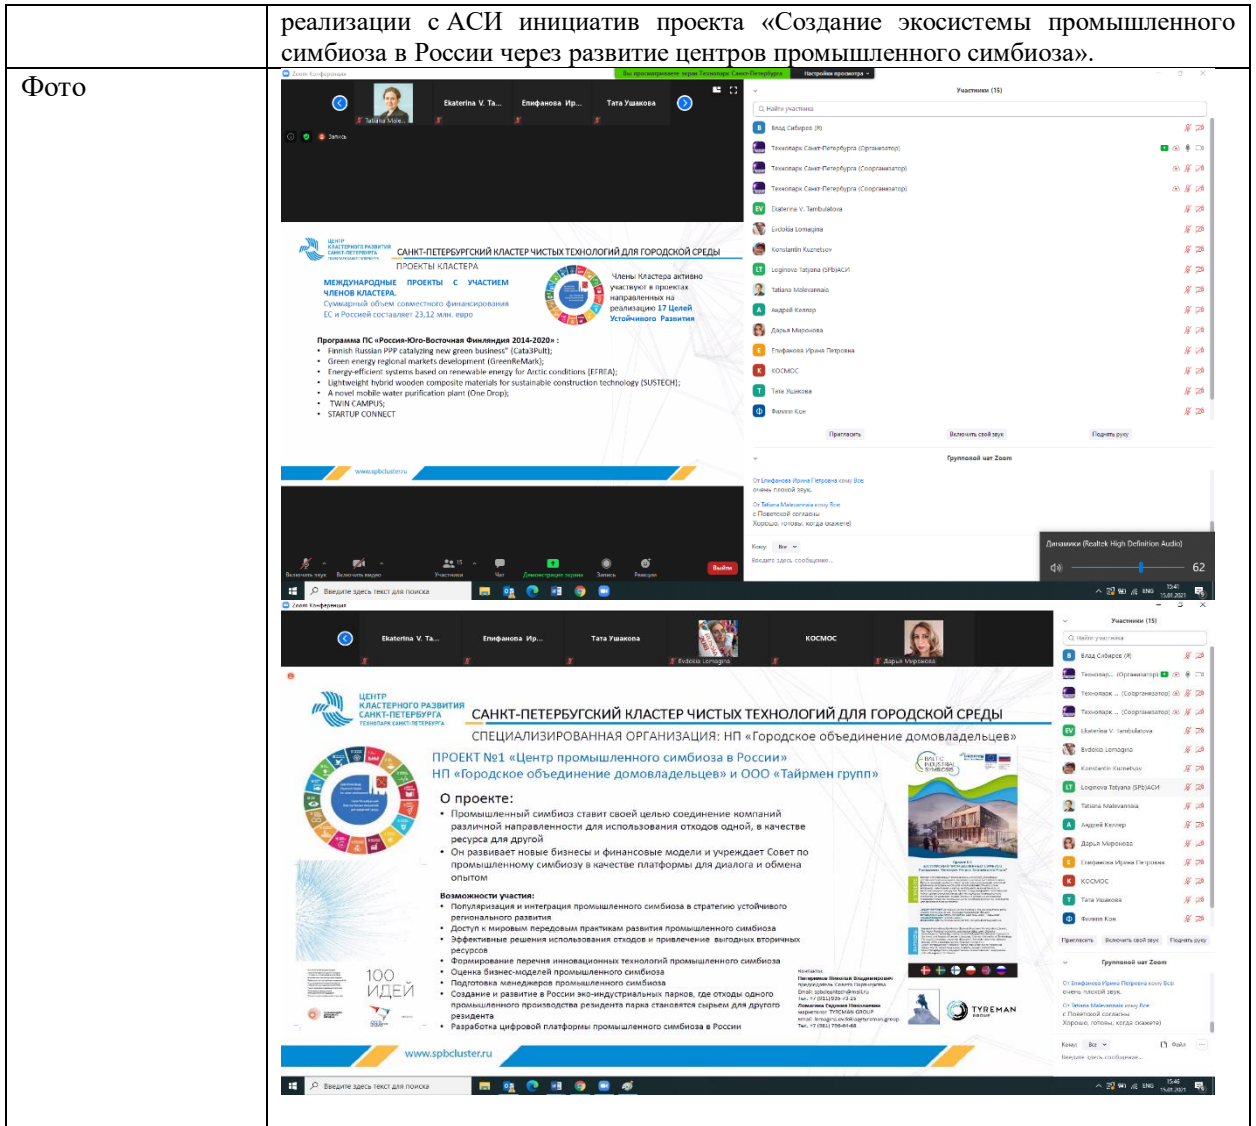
| | реализации с АСИ инициатив проекта «Создание экосистемы промышленного симбиоза в России через развитие центров промышленного симбиоза». |
|---|---|
| Фото | |

Zoom Конференция

Вы просматриваете экран Технопарк Санкт-Петербурга

Настройки просмотра

Tatiana Male...

Ekaterina V. Ta...

Епифанова Ир...

Тата Ушакова

Запись

Участники (15)

Найти участника

Влад Сибирцев (Я)

Технопарк Санкт-Петербурга (Организатор)

Технопарк Санкт-Петербурга (Соорганизатор)

Технопарк Санкт-Петербурга (Соорганизатор)

Ekaterina V. Tambulatova

Evdokia Lomagina

Konstantin Kuznetsov

Loginova Tatyana (SPb)АСИ

Tatiana Malevannaia

Андрей Келлер

Дарья Миронова

Епифанова Ирина Петровна

КОСМОС

Тата Ушакова

Филипп Кон

Пригласить

Включить свой звук

Поднять руку

Групповой чат Zoom

От Епифанова Ирина Петровна кому Все:
очень плохой звук.

От Tatiana Malevannaia кому Все:
с Повестской согласны
Хорошо, готовы, когда скажете)

Кому: Все

Введите здесь сообщение...

Динамики (Realtek High Definition Audio)

62

ЦЕНТР КЛАСТЕРНОГО РАЗВИТИЯ САНКТ-ПЕТЕРБУРГА

САНКТ-ПЕТЕРБУРГСКИЙ КЛАСТЕР ЧИСТЫХ ТЕХНОЛОГИЙ ДЛЯ ГОРОДСКОЙ СРЕДЫ

ПРОЕКТЫ КЛАСТЕРА

МЕЖДУНАРОДНЫЕ ПРОЕКТЫ С УЧАСТИЕМ ЧЛЕНОВ КЛАСТЕРА.

Суммарный объем совместного финансирования ЕС и Россией составляет 23,12 млн. евро

Члены Кластера активно участвуют в проектах направленных на реализацию 17 Целей Устойчивого Развития

Программа ПС «Россия-Юго-Восточная Финляндия 2014-2020»:
• Finnish Russian PPP catalyzing new green business" (Cata3Pult);
• Green energy regional markets development (GreenReMark);
• Energy-efficient systems based on renewable energy for Arctic conditions (EFREA);
• Lightweight hybrid wooden composite materials for sustainable construction technology (SUSTECH);
• A novel mobile water purification plant (One Drop);
• TWIN CAMPUS;
• STARTUP CONNECT

www.spbcluster.ru

Включить звук

Включить видео

Участники 15

Чат

Демонстрация экрана

Запись

Реакции

Выйти

Введите здесь текст для поиска

13:41 15.01.2021

Zoom Конференция

Ekaterina V. Ta...

Епифанова Ир...

Тата Ушакова

Evdokia Lomagina

КОСМОС

Дарья Миронова

ЦЕНТР КЛАСТЕРНОГО РАЗВИТИЯ САНКТ-ПЕТЕРБУРГА

ТЕХНОПАРК САНКТ-ПЕТЕРБУРГА

САНКТ-ПЕТЕРБУРГСКИЙ КЛАСТЕР ЧИСТЫХ ТЕХНОЛОГИЙ ДЛЯ ГОРОДСКОЙ СРЕДЫ

СПЕЦИАЛИЗИРОВАННАЯ ОРГАНИЗАЦИЯ: НП «Городское объединение домовладельцев»

ПРОЕКТ №1 «Центр промышленного симбиоза в России»

НП «Городское объединение домовладельцев» и ООО «Таймен групп»

О проекте:
• Промышленный симбиоз ставит своей целью соединение компаний различной направленности для использования отходов одной, в качестве ресурса для другой
• Он развивает новые бизнесы и финансовые модели и учреждает Совет по промышленному симбиозу в качестве платформы для диалога и обмена опытом

Возможности участия:
• Популяризация и интеграция промышленного симбиоза в стратегию устойчивого регионального развития
• Доступ к мировым передовым практикам развития промышленного симбиоза
• Эффективные решения использования отходов и привлечение выгодных вторичных ресурсов
• Формирование перечня инновационных технологий промышленного симбиоза
• Оценка бизнес-моделей промышленного симбиоза
• Подготовка менеджеров промышленного симбиоза
• Создание и развитие в России эко-индустриальных парков, где отходы одного промышленного производства резидента парка становятся сырьем для другого резидента
• Разработка цифровой платформы промышленного симбиоза в России

100 ИДЕЙ

Контакты:
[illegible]

TYREMAN GROUP

www.spbcluster.ru

Участники (15)

Найти участника

Влад Сибирцев (Я)

Технопар... (Организатор)

Технопарк ... (Соорганизатор)

Технопарк ... (Соорганизатор)

Ekaterina V. Tambulatova

Evdokia Lomagina

Konstantin Kuznetsov

Loginova Tatyana (SPb)АСИ

Tatiana Malevannaia

Андрей Келлер

Дарья Миронова

Епифанова Ирина Петровна

КОСМОС

Тата Ушакова

Филипп Кон

Пригласить

Включить свой звук

Поднять руку

Групповой чат Zoom

От Епифанова Ирина Петровна кому Все:
очень плохой звук.

От Tatiana Malevannaia кому Все:
с Повестской согласны
Хорошо, готовы, когда скажете)

Кому: Все

Файл

Введите здесь сообщение...

Введите здесь текст для поиска

15:46 15.01.2021